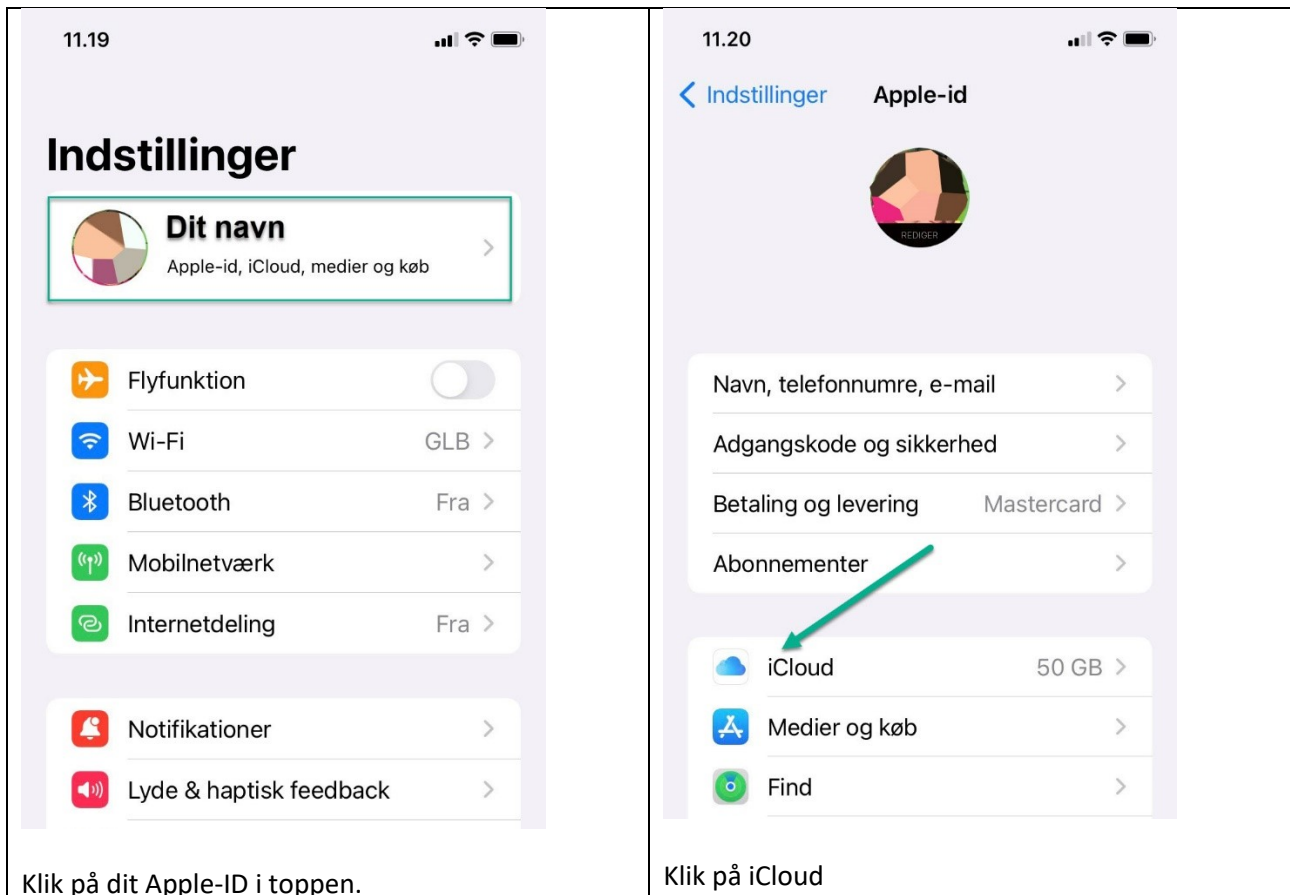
11.19

Indstillinger

Dit navn
Apple-id, iCloud, medier og køb

Flyfunktion

Wi-Fi GLB

Bluetooth Fra

Mobilnetværk

Internetdeling Fra

Notifikationer

Lyde & haptisk feedback

Klik på dit Apple-ID i toppen.

11.20

Indstillinger Apple-id

REDIGER

Navn, telefonnumre, e-mail

Adgangskode og sikkerhed

Betaling og levering Mastercard

Abonnementer

iCloud 50 GB

Medier og køb

Find

Klik på iCloud